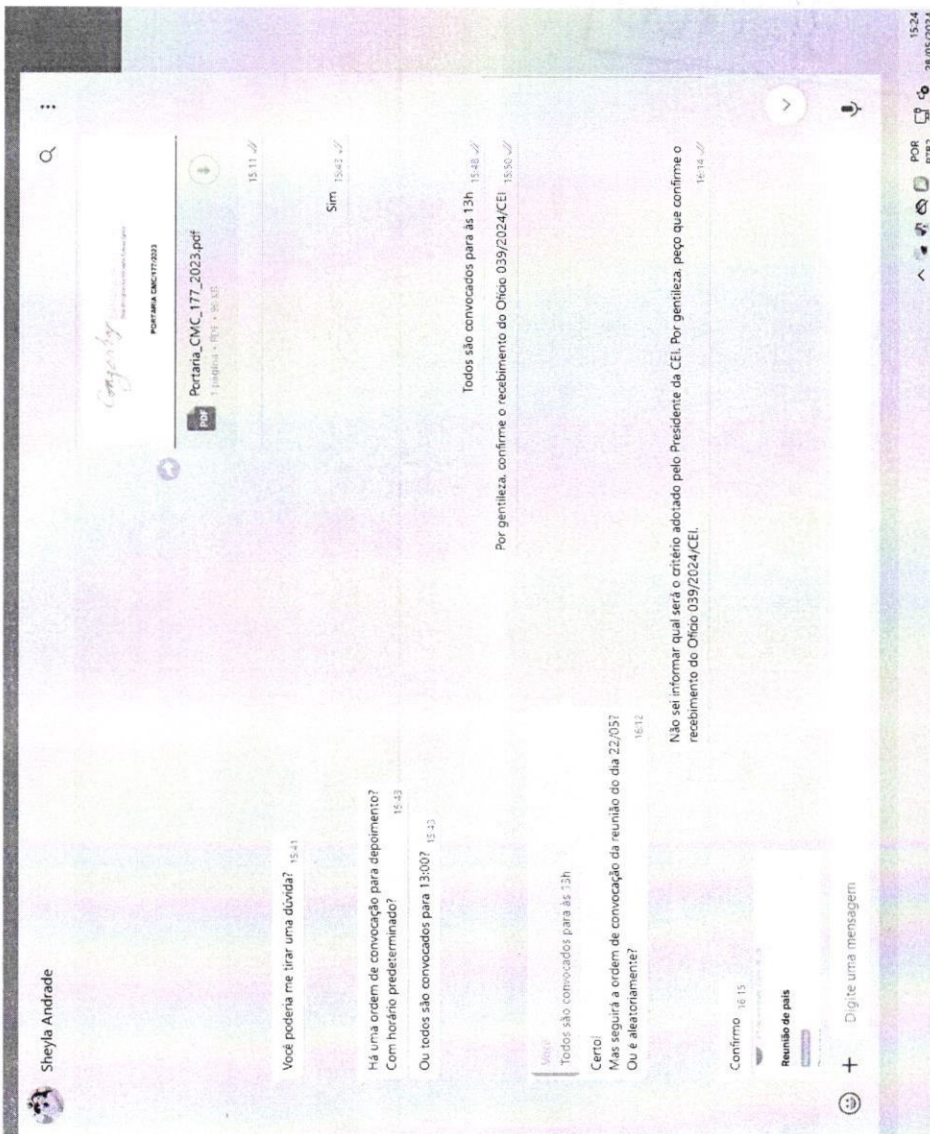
Sheyla Andrade

PORTARIA CMC 177/2023

Portaria_CMC_177_2023.pdf
1 página • PDF • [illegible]

15:11

Sim 15:42

Você poderia me tirar uma dúvida? 15:41

Há uma ordem de convocação para depoimento? Com horário predeterminado? 15:43

Ou todos são convocados para 13:00? 15:43

Todos são convocados para às 13h 15:48

Por gentileza, confirme o recebimento do Ofício 039/2024/CEI 15:50

Você
Todos são convocados para às 13h

Certo!
Mas seguirá a ordem de convocação da reunião do dia 22/05?
Ou é aleatoriamente?
16:12

Não sei informar qual será o critério adotado pelo Presidente da CEI. Por gentileza, peço que confirme o recebimento do Ofício 039/2024/CEI.
16:14

Confirmo 16:15

Reunião de pais

Digite uma mensagem

POR PTB2
15:24
28/05/2024